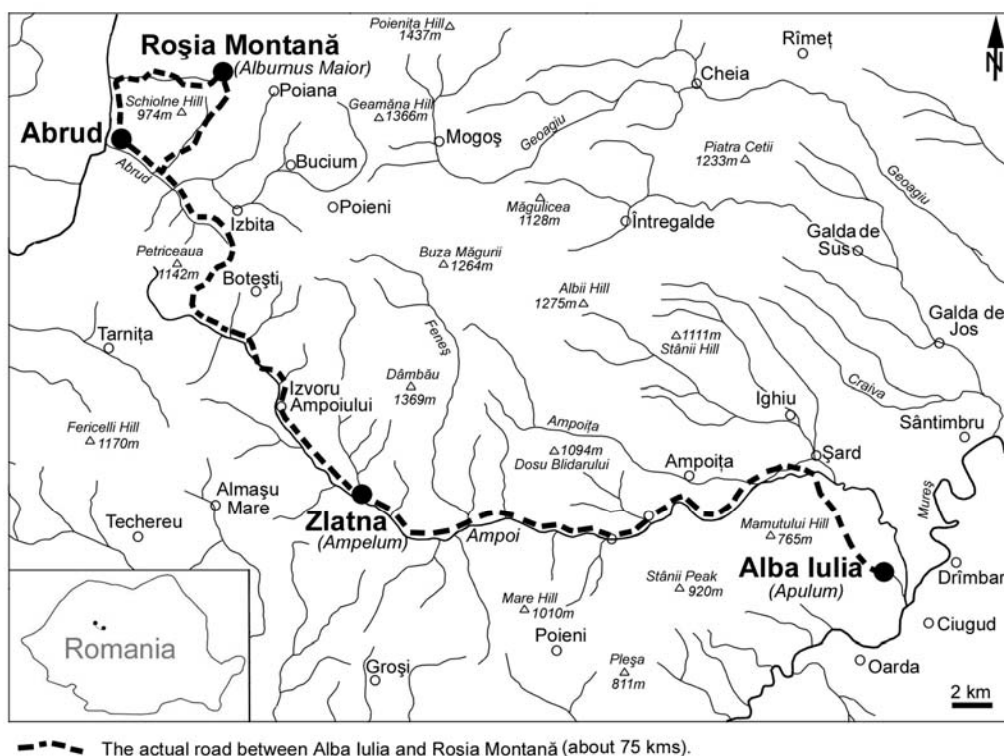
Roşia Montană
(Alburnus Maior)
Abrud
Schiolne Hill
974m
Poiana
Poienița Hill
1437m
Geamăna Hill
1366m
Mogoş
Cheia
Rîmeț
N
Geoagiu
Piatra Cetii
1233m
Geoagiu
Abrud
Bucium
Poieni
Izbita
Măgulicea
1128m
Întregalde
Galda de Sus
Petriceaua
1142m
Botești
Buza Măgurii
1264m
Albii Hill
1275m
Galda de Jos
Tarnița
Feneș
1111m
Stânii Hill
Izvoru Ampoiului
Dâmbău
1369m
Craiva
Ighiu
Fericelli Hill
1170m
Ampoița
1094m
Dosu Blidarului
Sântimbru
Șard
Ampoița
Almaşu Mare
Techereu
Zlatna
(Ampelum)
Ampoi
Mamutului Hill
765m
Mureș
Alba Iulia
(Apulum)
Drîmbar
Stânii Peak
920m
Ciugud
Mare Hill
1010m
Romania
Poieni
Groşi
Pleşa
811m
Oarda
2 km

The actual road between Alba Iulia and Roşia Montană (about 75 kms).